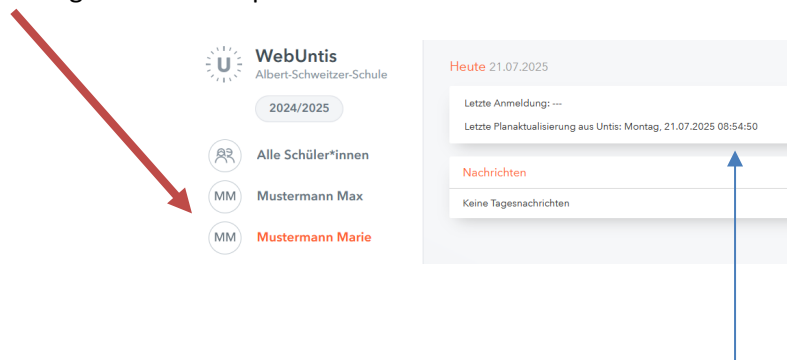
WebUntis
Albert-Schweitzer-Schule

2024/2025

Alle Schüler*innen

MM Mustermann Max

MM Mustermann Marie

Heute 21.07.2025

Letzte Anmeldung: ---

Letzte Planaktualisierung aus Untis: Montag, 21.07.2025 08:54:50

Nachrichten

Keine Tagesnachrichten